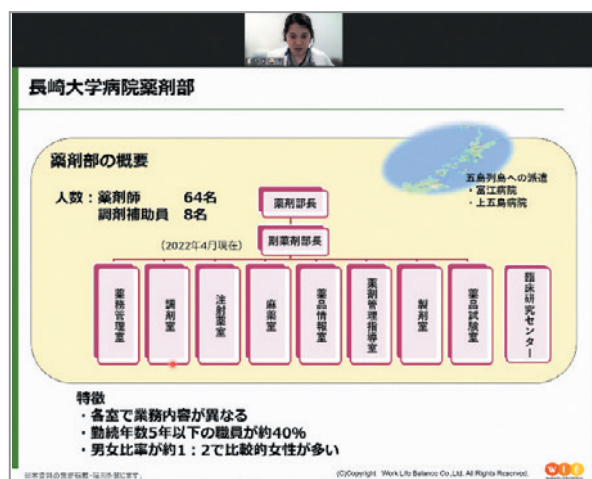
長崎大学病院薬剤部

薬剤部の概要

人数：薬剤師　64名
調剤補助員　8名

（2022年4月現在）

五島列島への派遣
・富江病院
・上五島病院

薬剤部長

副薬剤部長

業務管理室

調剤室

注射薬室

麻薬室

薬品情報室

薬剤管理指導室

製剤室

薬品試験室

臨床研究センター

特徴
・各室で業務内容が異なる
・勤続年数5年以下の職員が約40%
・男女比率が約1：2で比較的女性が多い

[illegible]

(C)Copyright Work Life Balance Co.,Ltd. All Rights Reserved.